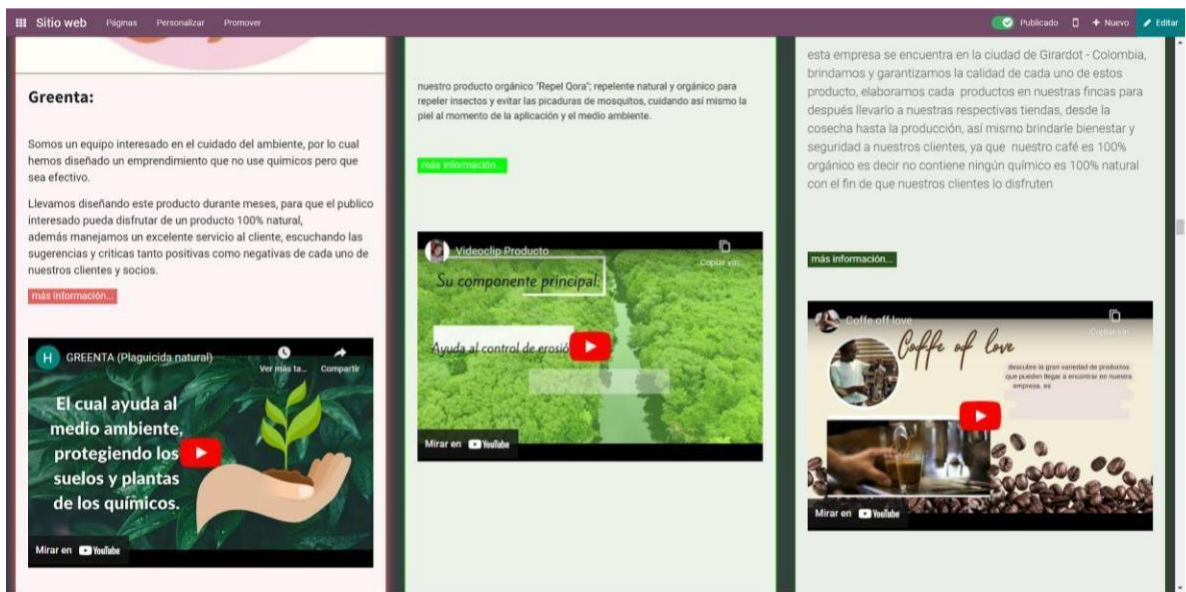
Sitio web Páginas Personalizar Promover

Publicado + Nuevo Editar

Greenta:

Somos un equipo interesado en el cuidado del ambiente, por lo cual hemos diseñado un emprendimiento que no use quimicos pero que sea efectivo.

Llevamos diseñando este producto durante meses, para que el publico interesado pueda disfrutar de un producto 100% natural, además manejamos un excelente servicio al cliente, escuchando las sugerencias y criticas tanto positivas como negativas de cada uno de nuestros clientes y socios.

más información...

H GREENTA (Plaguicida natural) Ver más ta... Compartir

El cual ayuda al medio ambiente, protegiendo los suelos y plantas de los químicos.

Mirar en YouTube

nuestro producto orgánico "Repel Qora"; repelente natural y orgánico para repeler insectos y evitar las picaduras de mosquitos, cuidando así mismo la piel al momento de la aplicación y el medio ambiente.

más información...

Videoclip Producto Copiar vín...

Su componente principal:

Ayuda al control de erosió

Mirar en YouTube

esta empresa se encuentra en la ciudad de Girardot - Colombia, brindamos y garantizamos la calidad de cada uno de estos producto, elaboramos cada productos en nuestras fincas para después llevarlo a nuestras respectivas tiendas, desde la cosecha hasta la producción, así mismo brindarle bienestar y seguridad a nuestros clientes, ya que nuestro café es 100% orgánico es decir no contiene ningún químico es 100% natural con el fin de que nuestros clientes lo disfruten

más información...

Coffe off love Copiar vín...

Coffe of love

descubre la gran variedad de productos que pueden llegar a encontrar en nuestra empresa, es

Mirar en YouTube